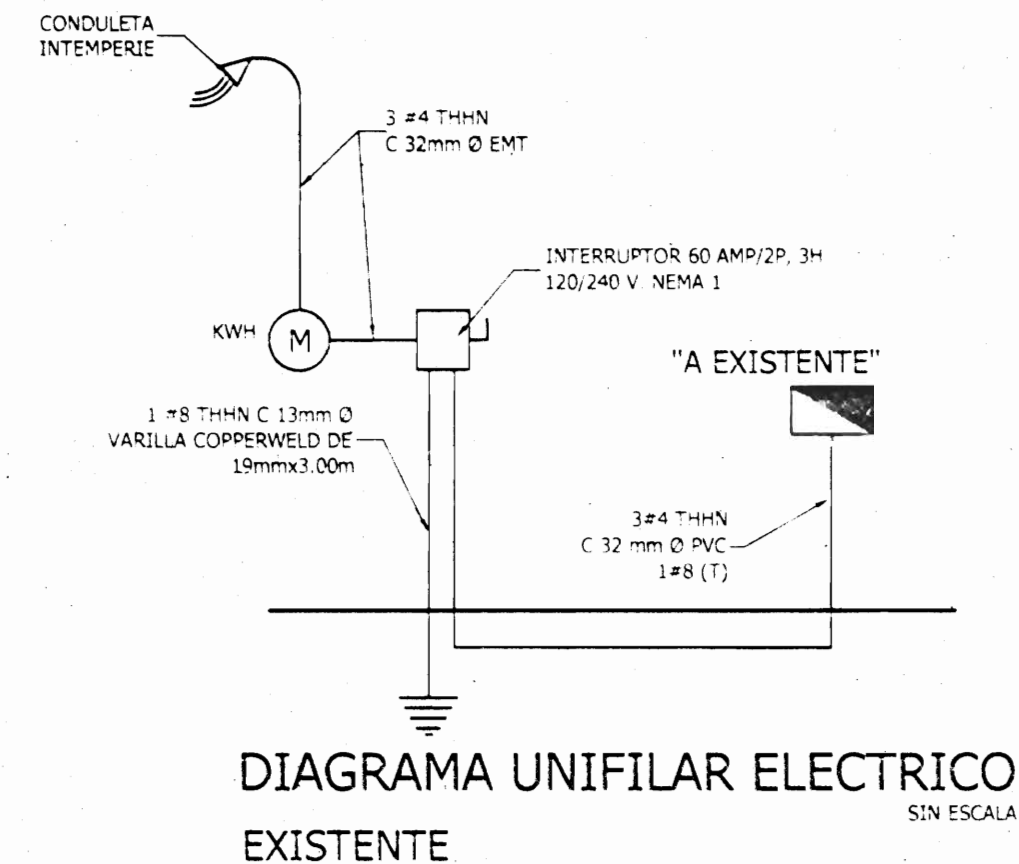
CONDULETA
INTEMPERIE

3 #4 THHN
C 32mm Ø EMT

INTERRUPTOR 60 AMP/2P, 3H
120/240 V. NEMA 1

KWH

M

"A EXISTENTE"

1 #8 THHN C 13mm Ø
VARILLA COPPERWELD DE
19mmx3.00m

3#4 THHN
C 32 mm Ø PVC
1#8 (T)

DIAGRAMA UNIFILAR ELECTRICO
SIN ESCALA

EXISTENTE